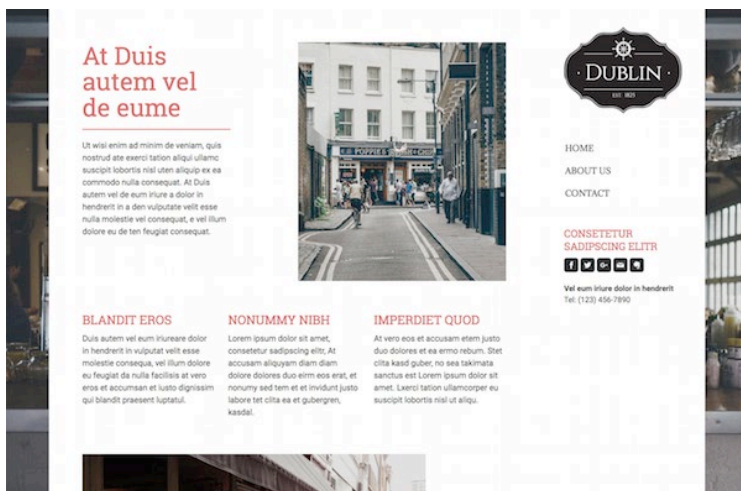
At Duis autem vel de eume

Ut wisi enim ad minim de veniam, quis nostrud ate exerci tation aliqui ullamc suscipit lobortis nisl uten aliquip ex ea commodo nulla consequat. At Duis autem vel de eum iriure a dolor in hendrerit in a den vulputate velit esse nulla molestie vel consequat, e vel illum dolore eu de ten feugiat consequat.

DUBLIN
EST. 1825

HOME
ABOUT US
CONTACT

CONSETETUR SADIPSCING ELITR

Vel eum iriure dolor in hendrerit
Tel: (123) 456-7890

BLANDIT EROS
Duis autem vel eum iriureare dolor in hendrerit in vulputat velit esse molestie consequa, vel illum dolore eu feugiat de nulla facilisis at vero eros et accumsan et iusto dignissim qui blandit praesent luptatul.

NONUMMY NIBH
Lorem ipsum dolor sit amet, consetetur sadipscing elitr, At accusam aliquyam diam diam dolore dolores duo eirm eos erat, et nonumy sed tem et et invidunt justo labore tet clita ea et gubergren, kasdal.

IMPERDIET QUOD
At vero eos et accusam etem justo duo dolores et ea ermo rebum. Stet clita kasd guber, no sea takimata sanctus est Lorem ipsum dolor sit amet. Lxerci tation ullamcorper eu suscipit lobortis nisl ut aliqu.